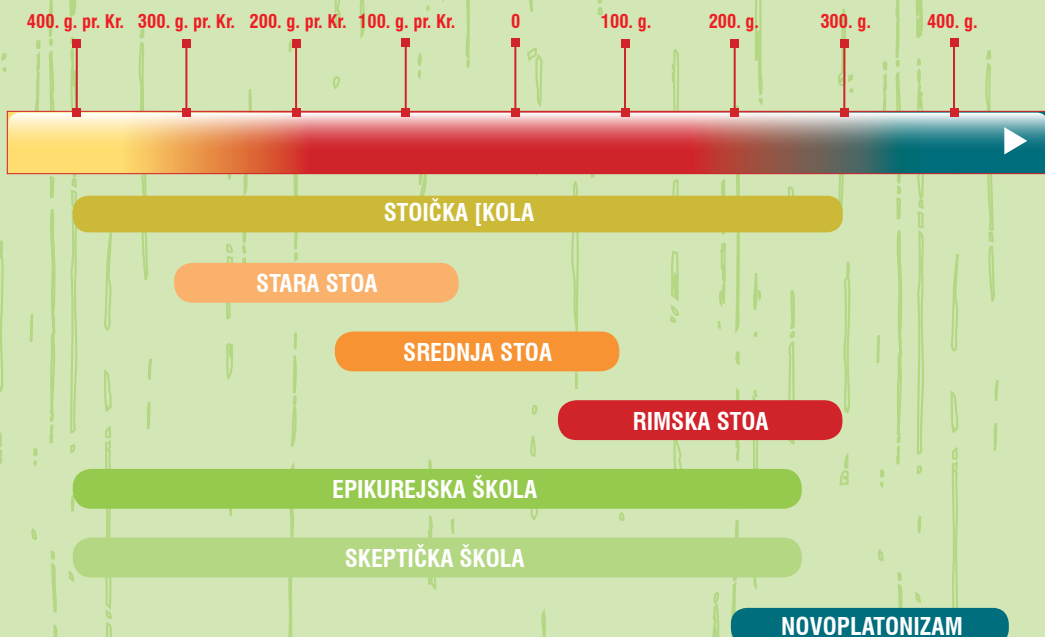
400. g. pr. Kr. 300. g. pr. Kr. 200. g. pr. Kr. 100. g. pr. Kr. 0 100. g. 200. g. 300. g. 400. g.

STOIČKA [KOLA

STARA STOA

SREDNJA STOA

RIMSKA STOA

EPIKUREJSKA ŠKOLA

SKEPTIČKA ŠKOLA

NOVOPLATONIZAM